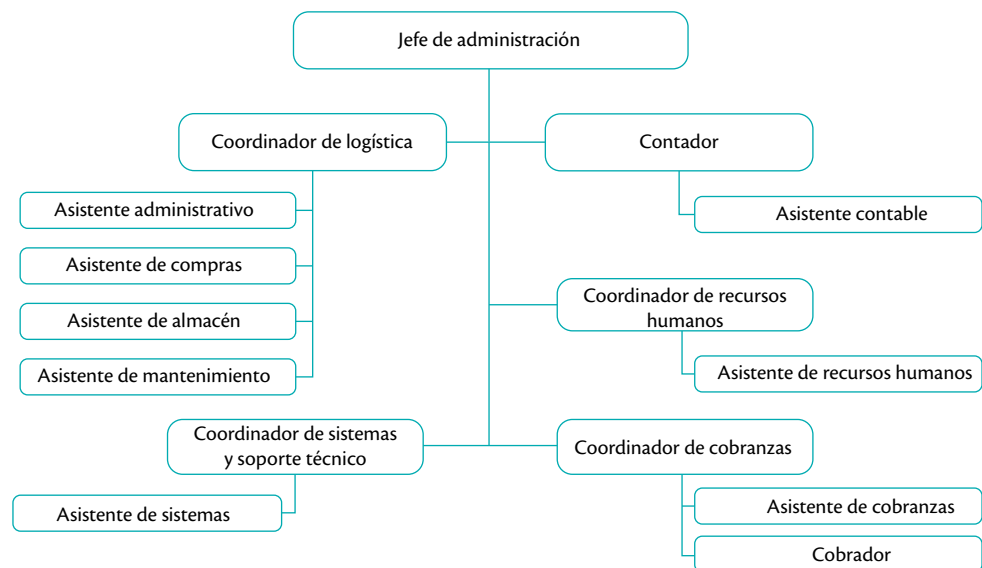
Jefe de administración

Coordinador de logística

Asistente administrativo

Asistente de compras

Asistente de almacén

Asistente de mantenimiento

Contador

Asistente contable

Coordinador de recursos humanos

Asistente de recursos humanos

Coordinador de sistemas y soporte técnico

Asistente de sistemas

Coordinador de cobranzas

Asistente de cobranzas

Cobrador